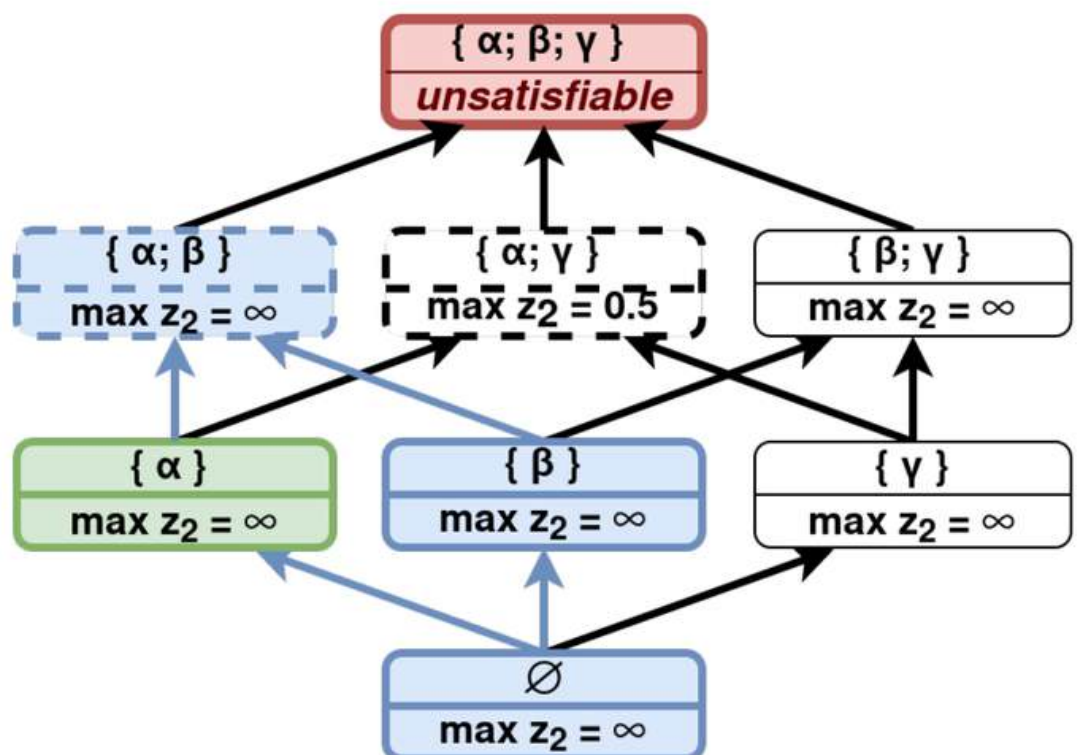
{ α; β; γ }
unsatisfiable

{ α; β }
max $z_2 = \infty$

{ α; γ }
max $z_2 = 0.5$

{ β; γ }
max $z_2 = \infty$

{ α }
max $z_2 = \infty$

{ β }
max $z_2 = \infty$

{ γ }
max $z_2 = \infty$

$\varnothing$
max $z_2 = \infty$